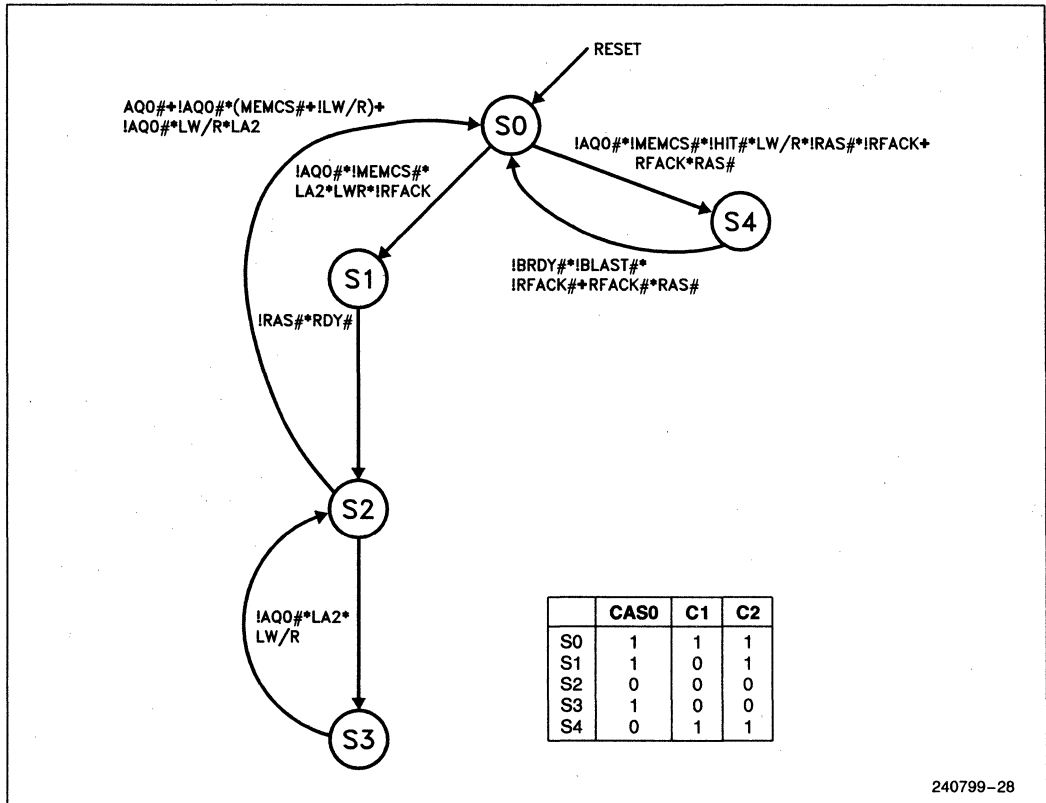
RESET

AQ0#+!AQ0#*(MEMCS#+!LW/R)+
!AQ0#*LW/R*LA2

S0

!AQ0#*!MEMCS#*!HIT#*LW/R*!RAS#*!RFACK+
RFACK*RAS#

!AQ0#*!MEMCS#*
LA2*LWR*!RFACK

S4

!BRDY#*!BLAST#*
!RFACK#+RFACK#*RAS#

S1

!RAS#*RDY#

S2

!AQ0#*LA2*
LW/R

S3

| | CAS0 | C1 | C2 |
|---|---|---|---|
| S0 | 1 | 1 | 1 |
| S1 | 1 | 0 | 1 |
| S2 | 0 | 0 | 0 |
| S3 | 1 | 0 | 0 |
| S4 | 0 | 1 | 1 |

240799–28